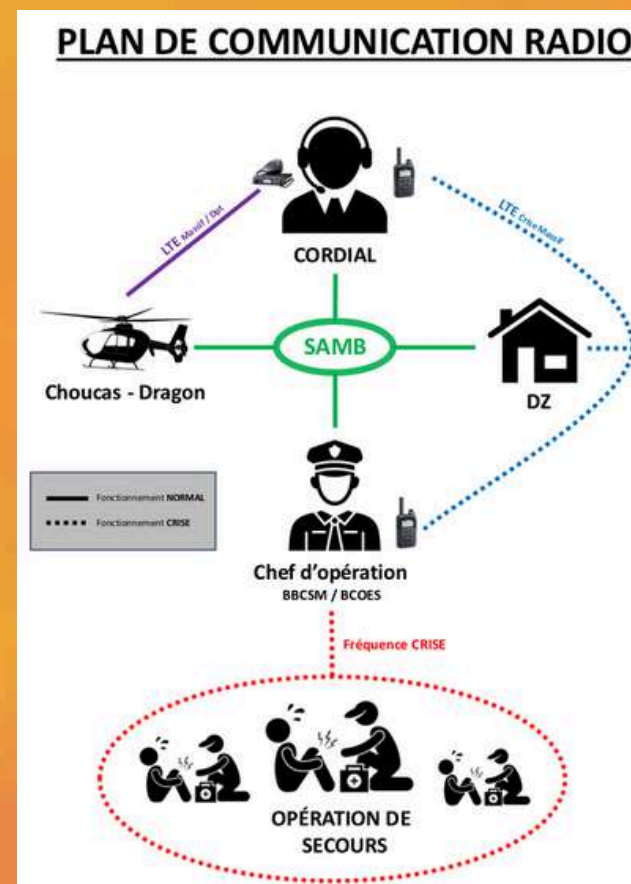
PLAN DE COMMUNICATION RADIO

LTE Massif / Dpt

LTE Crise/Massif

CORDIAL

SAMB

Choucas - Dragon

DZ

Fonctionnement NORMAL
Fonctionnement CRISE

Chef d'opération
BBCSM / BCOES

Fréquence CRISE

OPÉRATION DE SECOURS